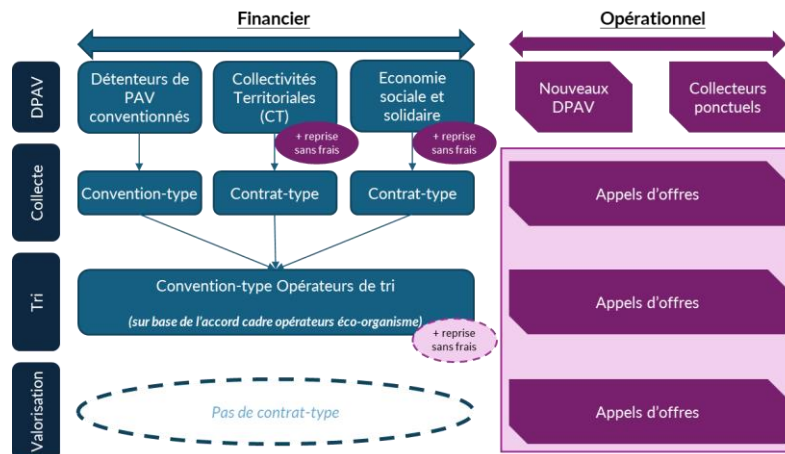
Financier

Opérationnel

DPAV

Détenteurs de PAV conventionnés

Collectivités Territoriales (CT)

+ reprise sans frais

Economie sociale et solidaire

+ reprise sans frais

Nouveaux DPAV

Collecteurs ponctuels

Collecte

Convention-type

Contrat-type

Contrat-type

Appels d'offres

Tri

Convention-type Opérateurs de tri

(sur base de l'accord cadre opérateurs éco-organisme)

+ reprise sans frais

Appels d'offres

Valorisation

Pas de contrat-type

Appels d'offres